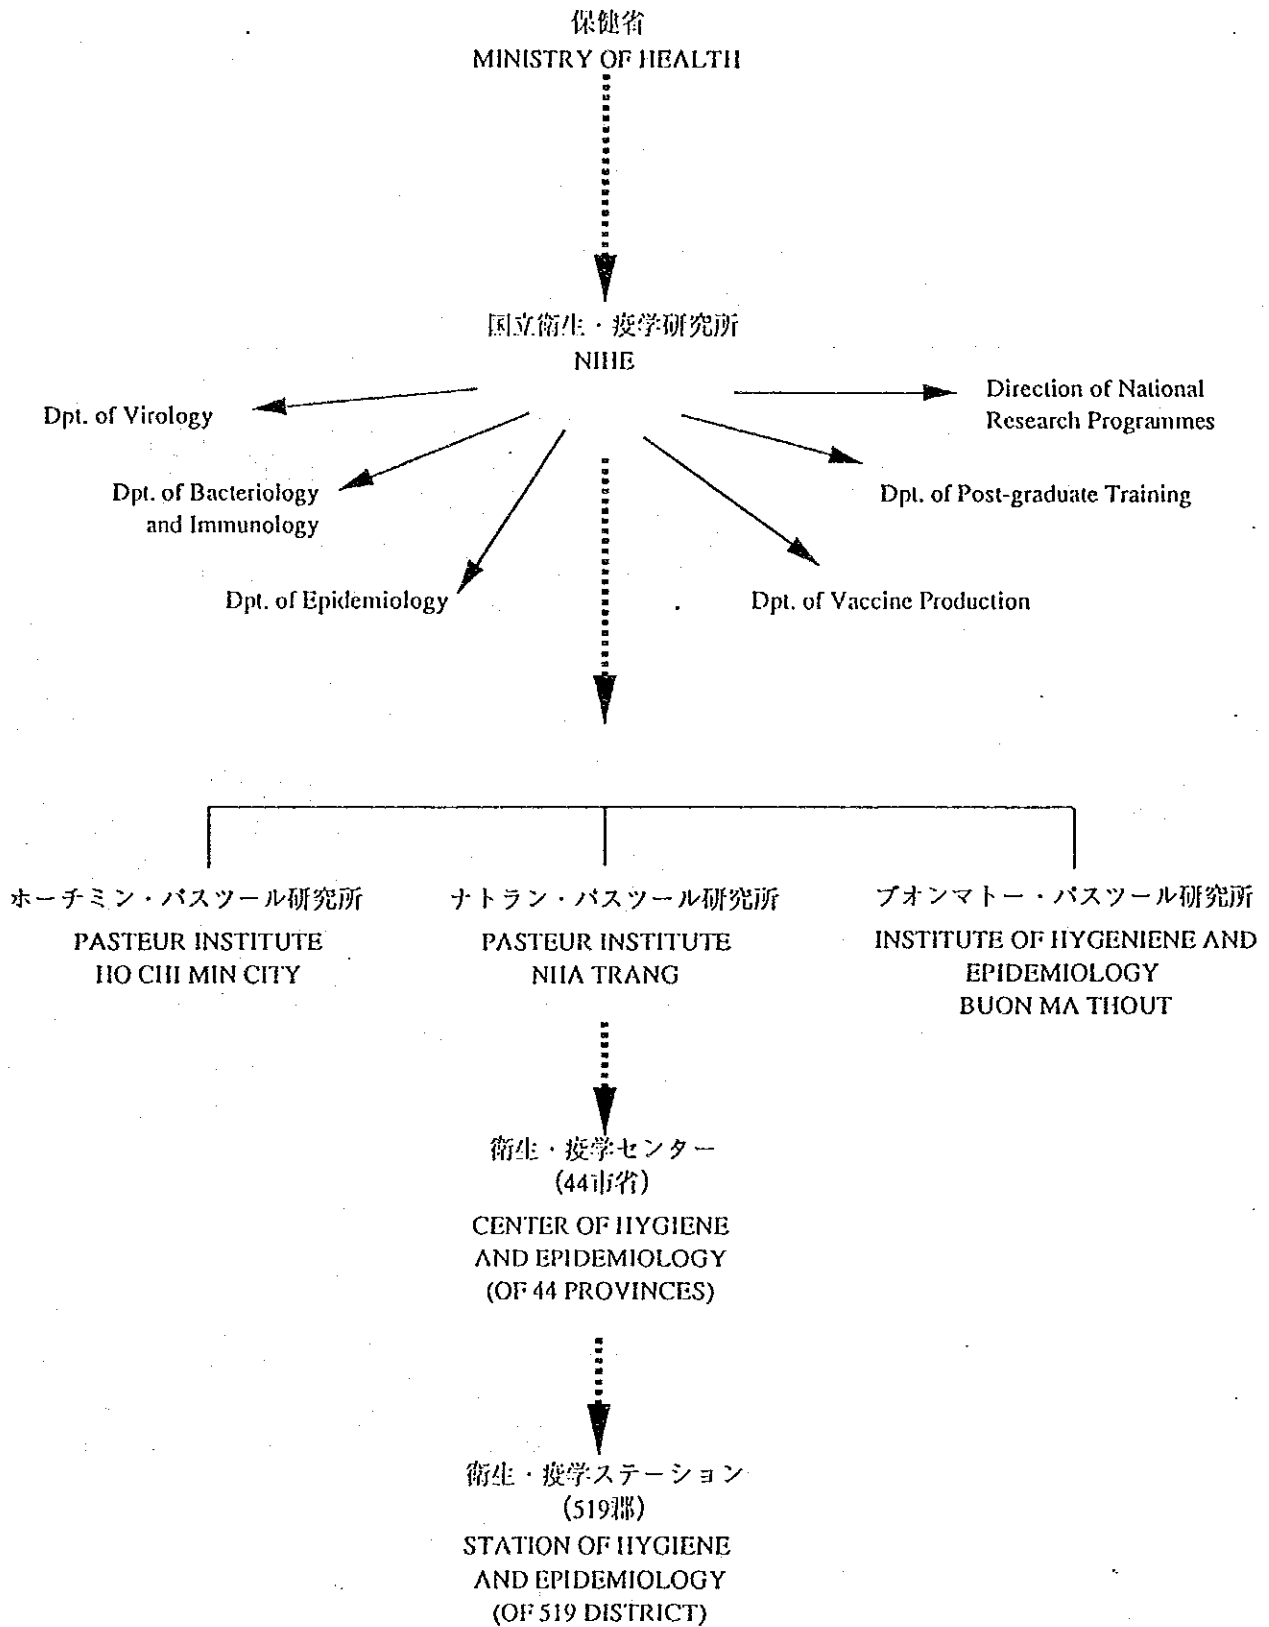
保健省
MINISTRY OF HEALTH

国立衛生・疫学研究所
NIHE

Dpt. of Virology

Dpt. of Bacteriology and Immunology

Dpt. of Epidemiology

Direction of National Research Programmes

Dpt. of Post-graduate Training

Dpt. of Vaccine Production

ホーチミン・パスツール研究所
PASTEUR INSTITUTE
HO CHI MIN CITY

ナトラン・パスツール研究所
PASTEUR INSTITUTE
NHA TRANG

ブオンマトー・パスツール研究所
INSTITUTE OF HYGENIENE AND EPIDEMIOLOGY
BUON MA THOUT

衛生・疫学センター
(44市省)
CENTER OF HYGIENE AND EPIDEMIOLOGY
(OF 44 PROVINCES)

衛生・疫学ステーション
(519郡)
STATION OF HYGIENE AND EPIDEMIOLOGY
(OF 519 DISTRICT)